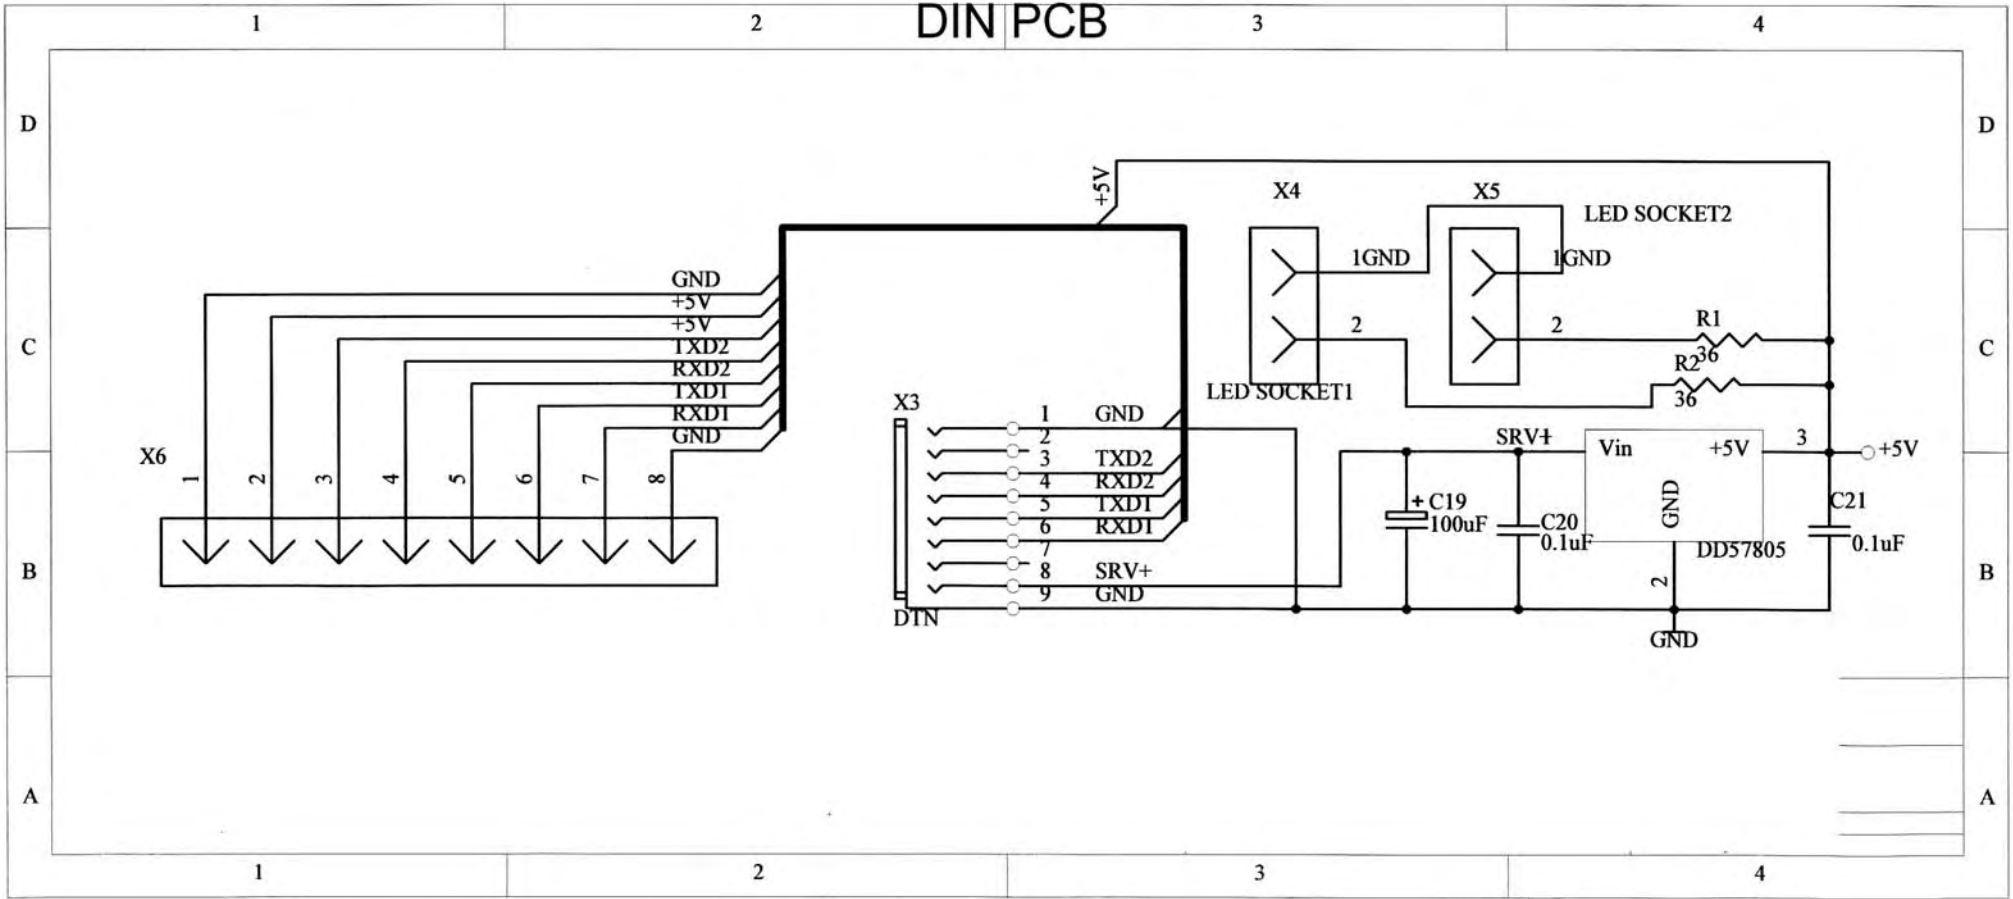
1
2
DIN PCB
3
4

D
C
B
A

+5V
X4
X5
LED SOCKET2
1GND
1GND
2
2
R1
36
R2
36
LED SOCKET1

GND
+5V
+5V
TXD2
RXD2
TXD1
RXD1
GND

X6
1
2
3
4
5
6
7
8

X3
1 GND
2
3 TXD2
4 RXD2
5 TXD1
6 RXD1
7
8 SRV+
9 GND
DTN

SRV+
Vin
+5V
3
+5V
GND
DD57805
2
GND
C19
100uF
C20
0.1uF
C21
0.1uF

D
C
B
A

1
2
3
4